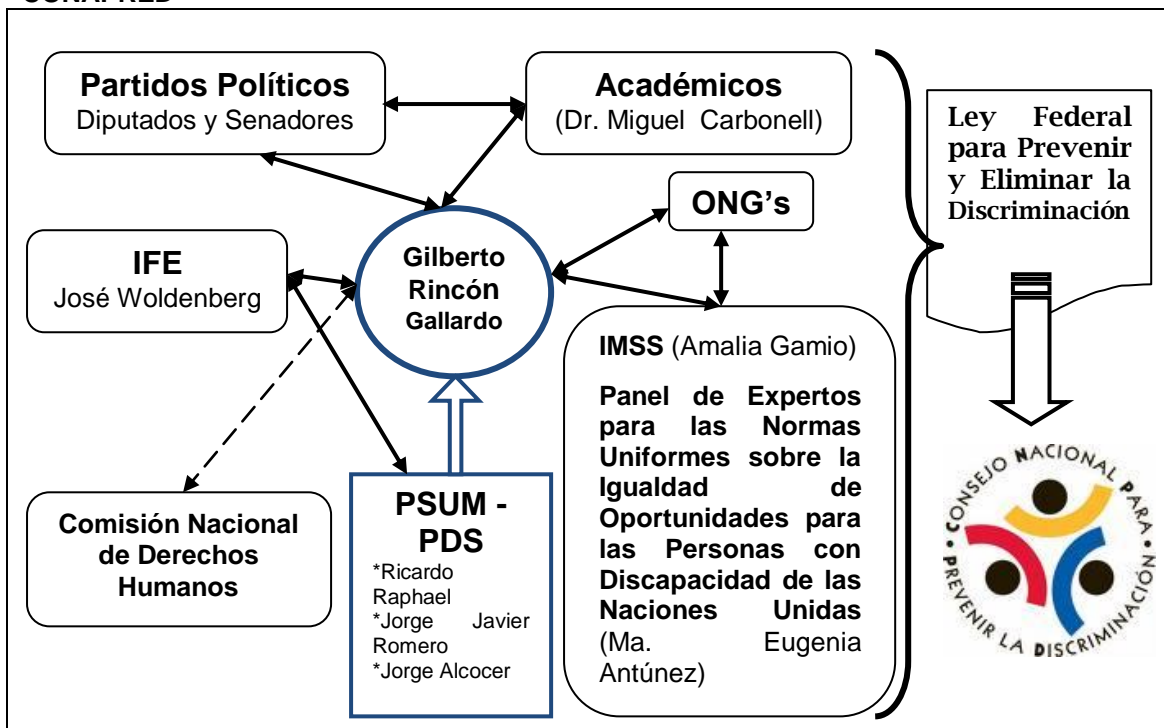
CONAPRED

Partidos Políticos
Diputados y Senadores

Académicos
(Dr. Miguel Carbonell)

Ley Federal para Prevenir y Eliminar la Discriminación

ONG's

IFE
José Woldenberg

Gilberto Rincón Gallardo

IMSS (Amalia Gamio)

Panel de Expertos para las Normas Uniformes sobre la Igualdad de Oportunidades para las Personas con Discapacidad de las Naciones Unidas (Ma. Eugenia Antúnez)

Comisión Nacional de Derechos Humanos

PSUM - PDS
*Ricardo Raphael
*Jorge Javier Romero
*Jorge Alcocer

CONSEJO NACIONAL PARA PREVENIR LA DISCRIMINACIÓN